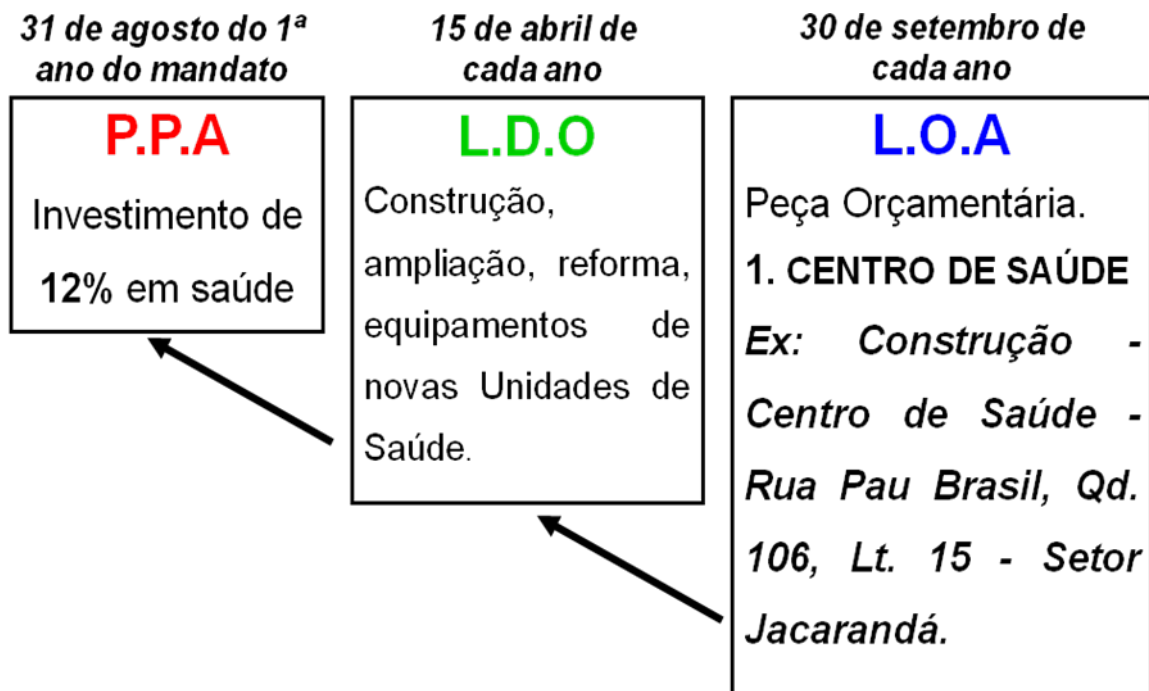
31 de agosto do 1ª ano do mandato

P.P.A

Investimento de 12% em saúde

15 de abril de cada ano

L.D.O

Construção, ampliação, reforma, equipamentos de novas Unidades de Saúde.

30 de setembro de cada ano

L.O.A

Peça Orçamentária.

1. CENTRO DE SAÚDE

Ex: Construção - Centro de Saúde - Rua Pau Brasil, Qd. 106, Lt. 15 - Setor Jacarandá.